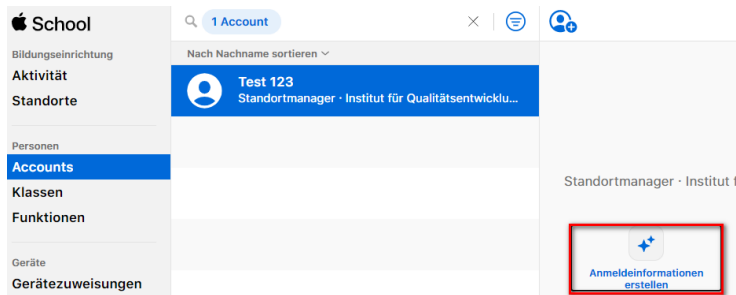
School

Bildungseinrichtung
Aktivität
Standorte

Personen
Accounts
Klassen
Funktionen

Geräte
Gerätezuweisungen

1 Account

Nach Nachname sortieren

Test 123
Standortmanager · Institut für Qualitätsentwicklu...

Standortmanager · Institut fü

Anmeldeinformationen erstellen